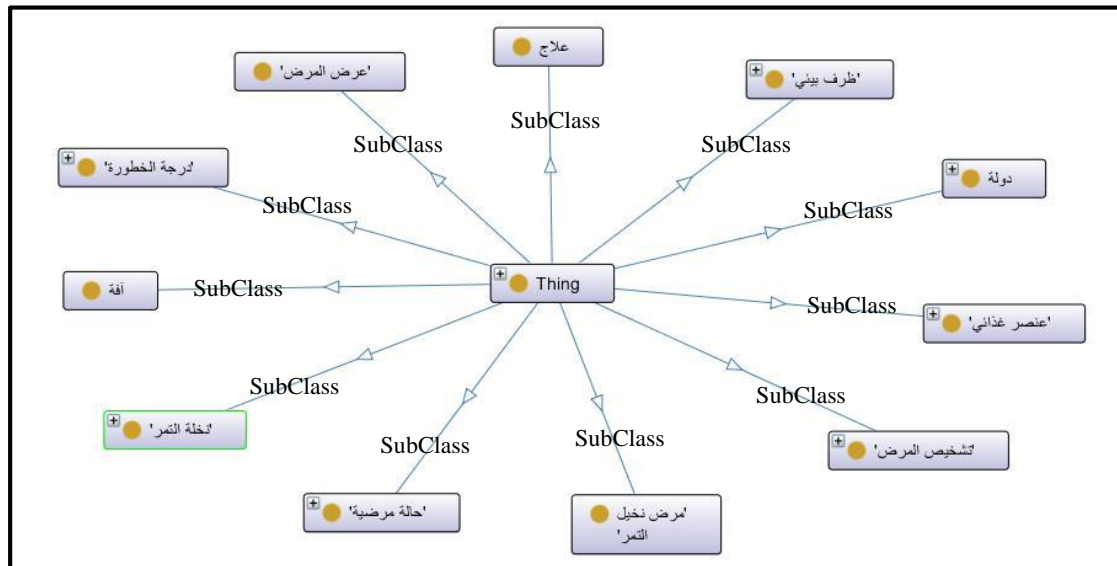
علاج
SubClass
'عرض المرض'
SubClass
'ظرف بيئي'
SubClass
'درجة الخطورة'
SubClass
دولة
SubClass
آفة
SubClass
Thing
SubClass
'عنصر غذائي'
SubClass
'نخلة التمر'
SubClass
'تشخيص المرض'
SubClass
SubClass
'حالة مرضية'
'مرض نخيل التمر'